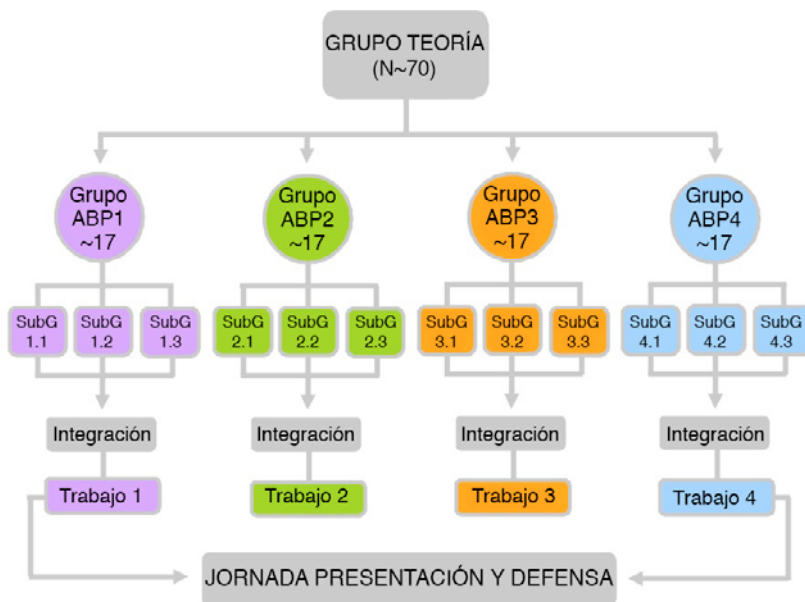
GRUPO TEORÍA
(N~70)

Grupo ABP1 ~17

SubG 1.1
SubG 1.2
SubG 1.3

Integración

Trabajo 1

Grupo ABP2 ~17

SubG 2.1
SubG 2.2
SubG 2.3

Integración

Trabajo 2

Grupo ABP3 ~17

SubG 3.1
SubG 3.2
SubG 3.3

Integración

Trabajo 3

Grupo ABP4 ~17

SubG 4.1
SubG 4.2
SubG 4.3

Integración

Trabajo 4

JORNADA PRESENTACIÓN Y DEFENSA